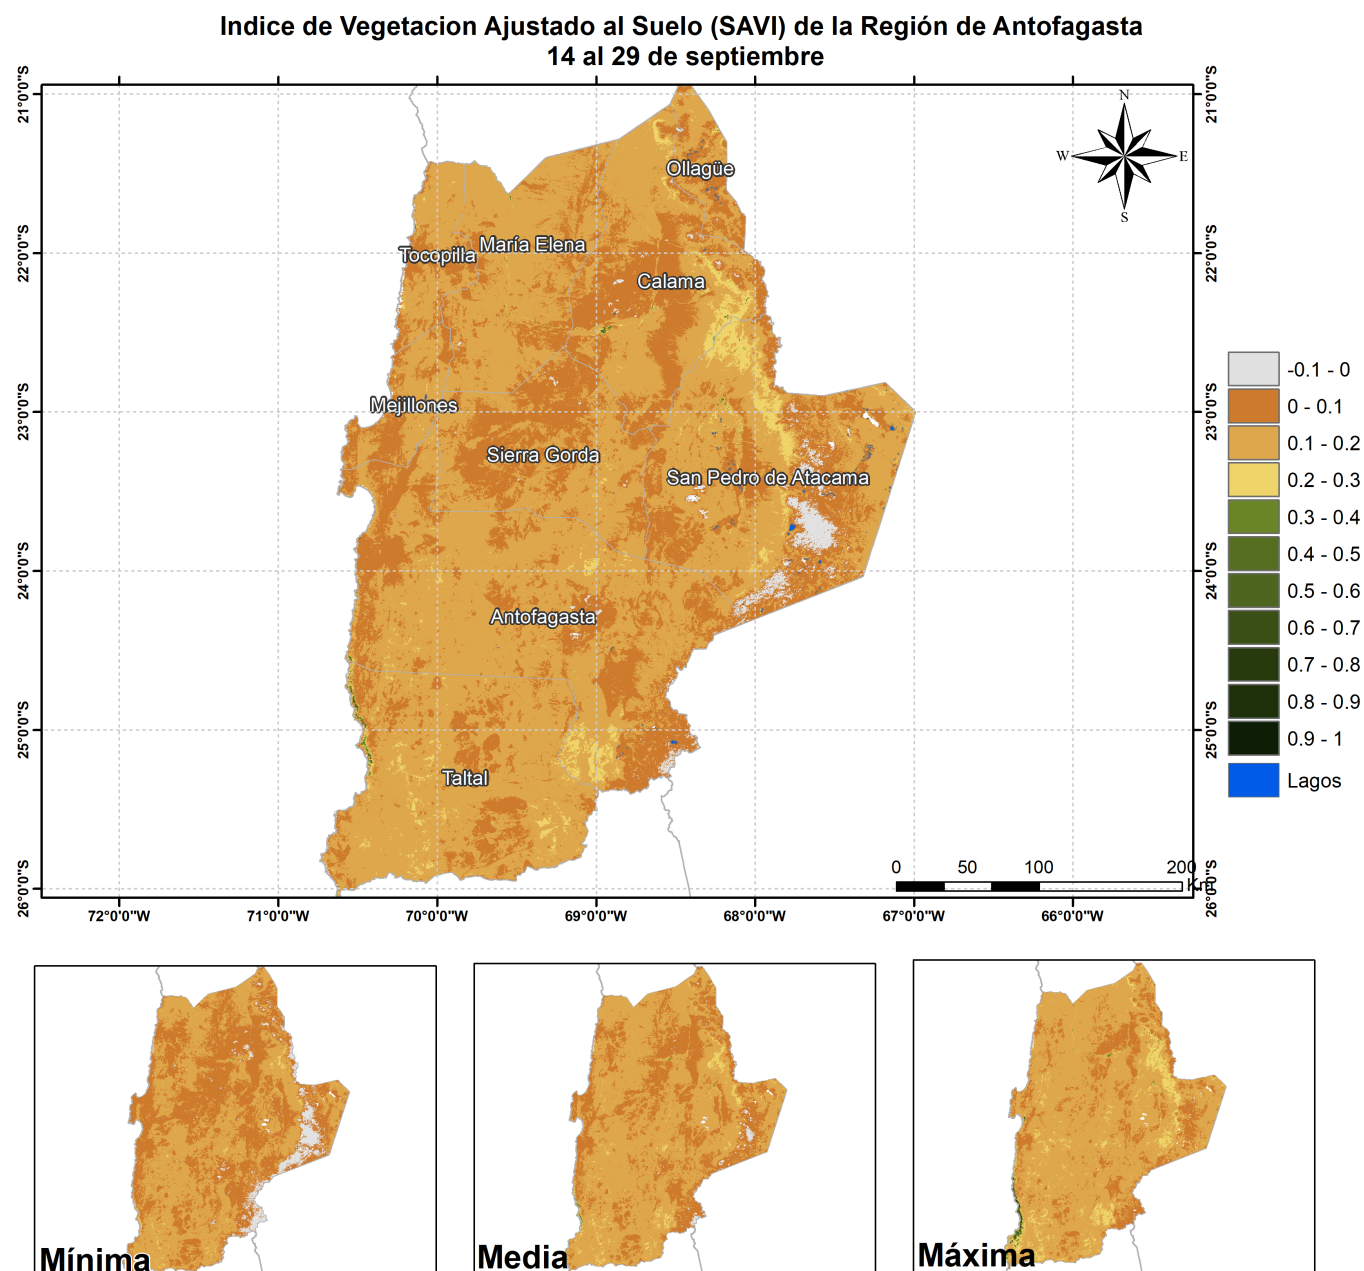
Indice de Vegetacion Ajustado al Suelo (SAVI) de la Región de Antofagasta
14 al 29 de septiembre

21°0'0"S
22°0'0"S
23°0'0"S
24°0'0"S
25°0'0"S
26°0'0"S

21°0'0"S
22°0'0"S
23°0'0"S
24°0'0"S
25°0'0"S
26°0'0"S

N
W
E
S

Ollagüe
Tocopilla
María Elena
Calama
Mejillones
Sierra Gorda
San Pedro de Atacama
Antofagasta
Taltal

| | |
|---|---|
| | -0.1 - 0 |
| | 0 - 0.1 |
| | 0.1 - 0.2 |
| | 0.2 - 0.3 |
| | 0.3 - 0.4 |
| | 0.4 - 0.5 |
| | 0.5 - 0.6 |
| | 0.6 - 0.7 |
| | 0.7 - 0.8 |
| | 0.8 - 0.9 |
| | 0.9 - 1 |
| | Lagos |

0 50 100 200
Km

72°0'0"W
71°0'0"W
70°0'0"W
69°0'0"W
68°0'0"W
67°0'0"W
66°0'0"W

Mínima
Media
Máxima